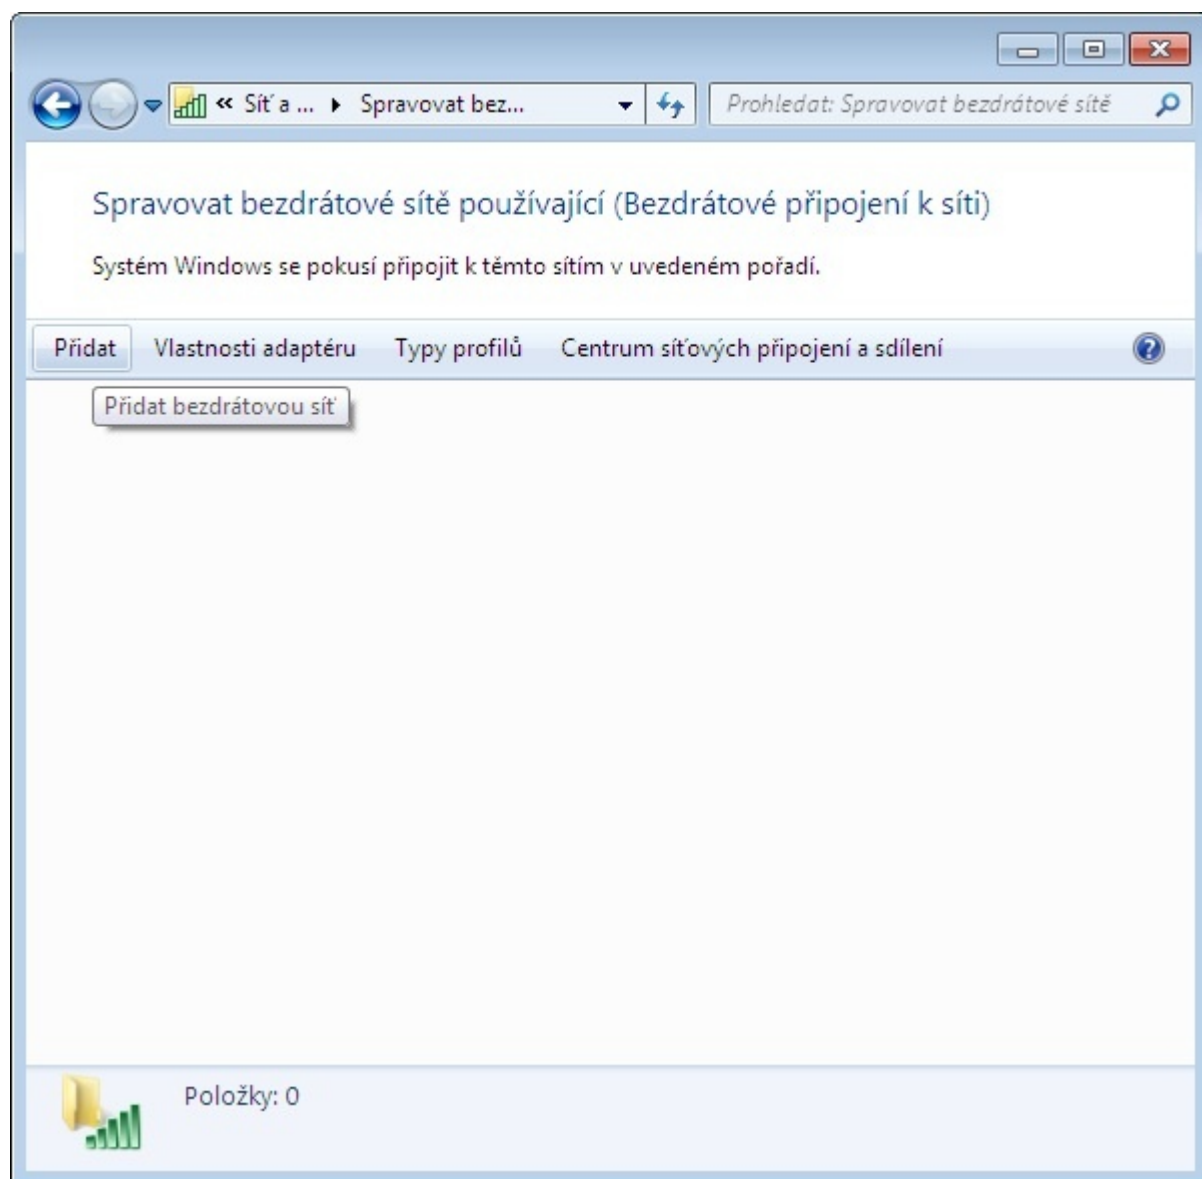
« Síť a ... ▸ Spravovat bez...

Prohledat: Spravovat bezdrátové sítě

Spravovat bezdrátové sítě používající (Bezdrátové připojení k síti)

Systém Windows se pokusí připojit k těmto sítím v uvedeném pořadí.

Přidat   Vlastnosti adaptéru   Typy profilů   Centrum síťových připojení a sdílení

Přidat bezdrátovou síť

Položky: 0